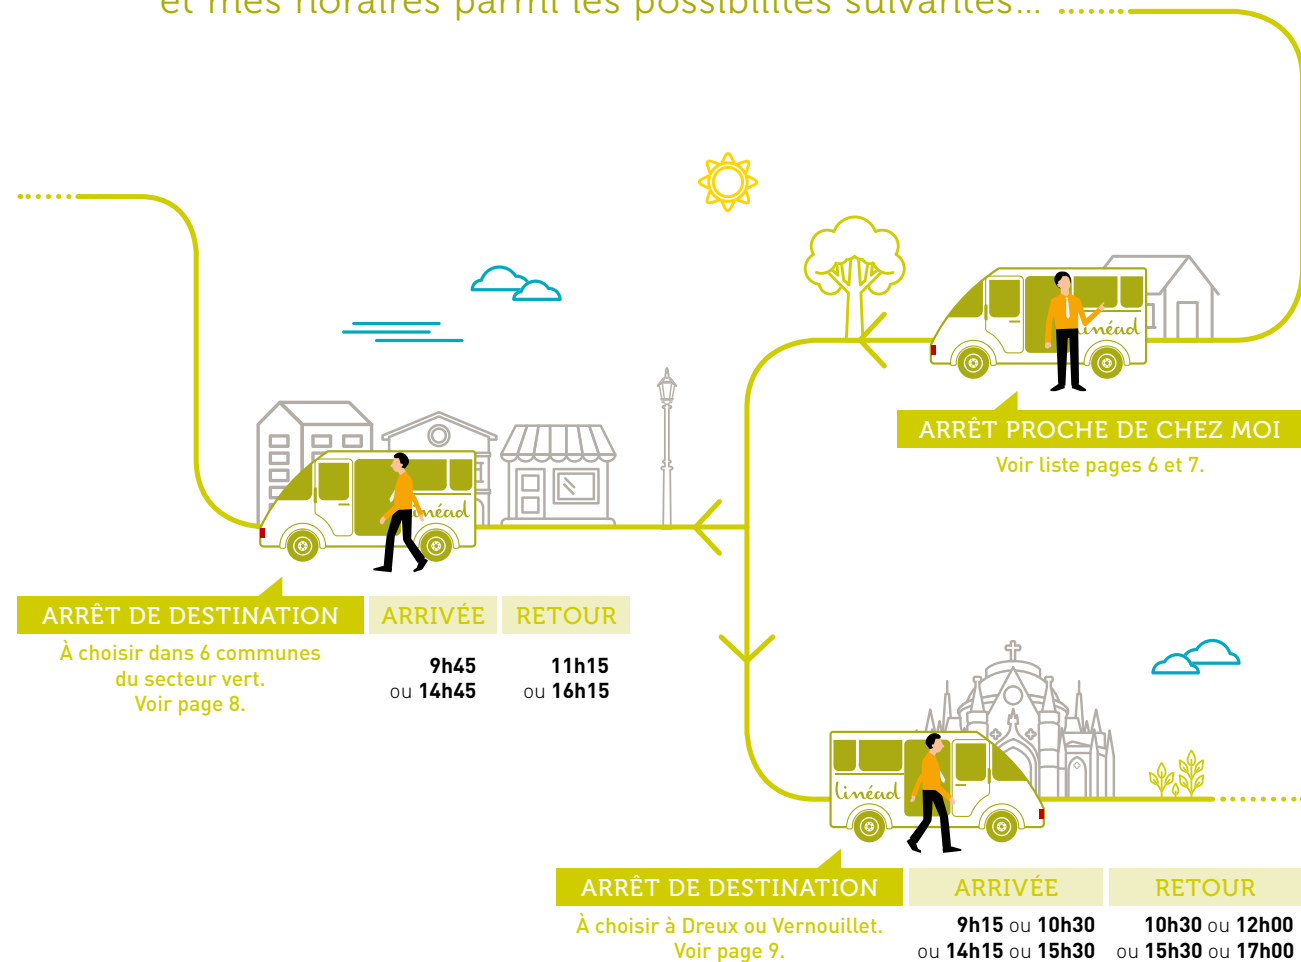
et mes horaires parmi les possibilités suivantes...

linéad

ARRÊT PROCHE DE CHEZ MOI
Voir liste pages 6 et 7.

linéad

ARRÊT DE DESTINATION
À choisir dans 6 communes du secteur vert.
Voir page 8.

| ARRIVÉE | RETOUR |
|---|---|
| 9h45 ou 14h45 | 11h15 ou 16h15 |

linéad

ARRÊT DE DESTINATION
À choisir à Dreux ou Vernouillet.
Voir page 9.

| ARRIVÉE | RETOUR |
|---|---|
| 9h15 ou 10h30 ou 14h15 ou 15h30 | 10h30 ou 12h00 ou 15h30 ou 17h00 |